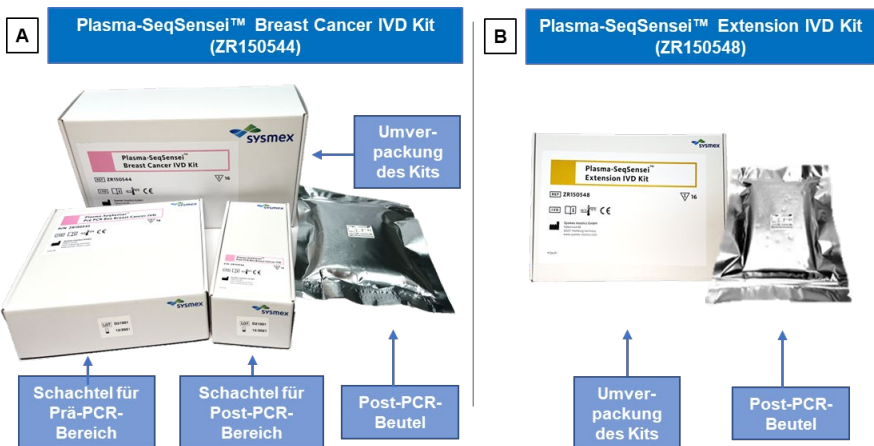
A

Plasma-SeqSensei™ Breast Cancer IVD Kit (ZR150544)

Plasma-SeqSensei™ Breast Cancer IVD Kit

REF ZR150544

16

sysmex

Umverpackung des Kits

sysmex

sysmex

Schachtel für Prä-PCR-Bereich

Schachtel für Post-PCR-Bereich

Post-PCR-Beutel

B

Plasma-SeqSensei™ Extension IVD Kit (ZR150548)

sysmex

Plasma-SeqSensei™ Extension IVD Kit

REF ZR150548

16

CE

Umverpackung des Kits

Post-PCR-Beutel